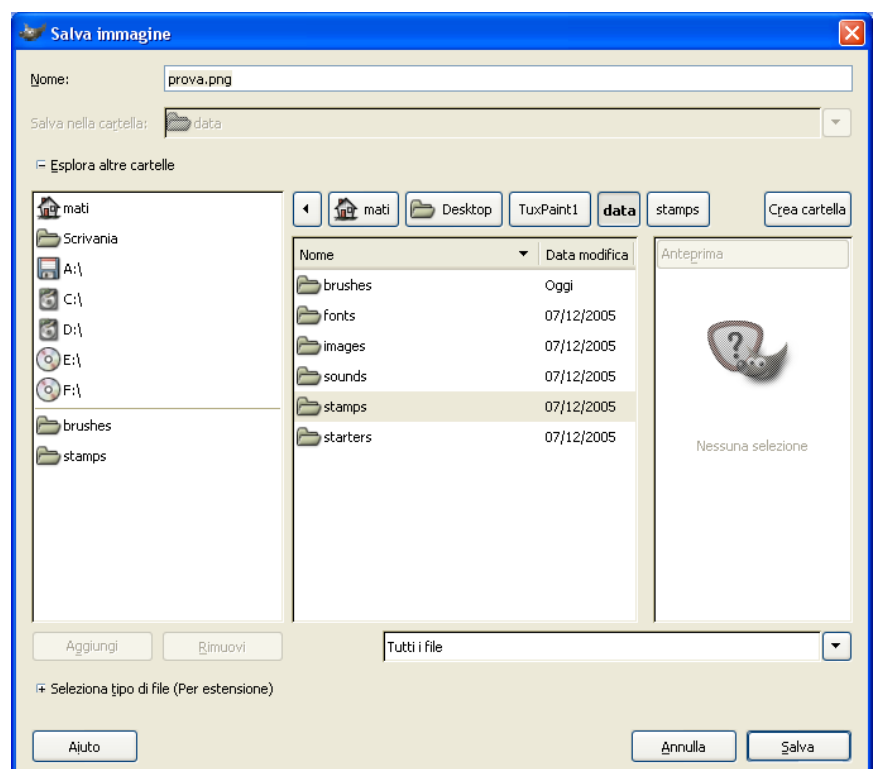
Salva immagine

Nome: prova.png

Salva nella cartella: data

Esplora altre cartelle

mati
Scrivania
A:\
C:\
D:\
E:\
F:\
brushes
stamps

mati Desktop TuxPaint1 data stamps Crea cartella

| Nome | Data modifica |
|---|---|
| brushes | Oggi |
| fonts | 07/12/2005 |
| images | 07/12/2005 |
| sounds | 07/12/2005 |
| stamps | 07/12/2005 |
| starters | 07/12/2005 |

Anteprima

Nessuna selezione

Aggiungi Rimuovi

Tutti i file

Seleziona tipo di file (Per estensione)

Aiuto

Annulla Salva